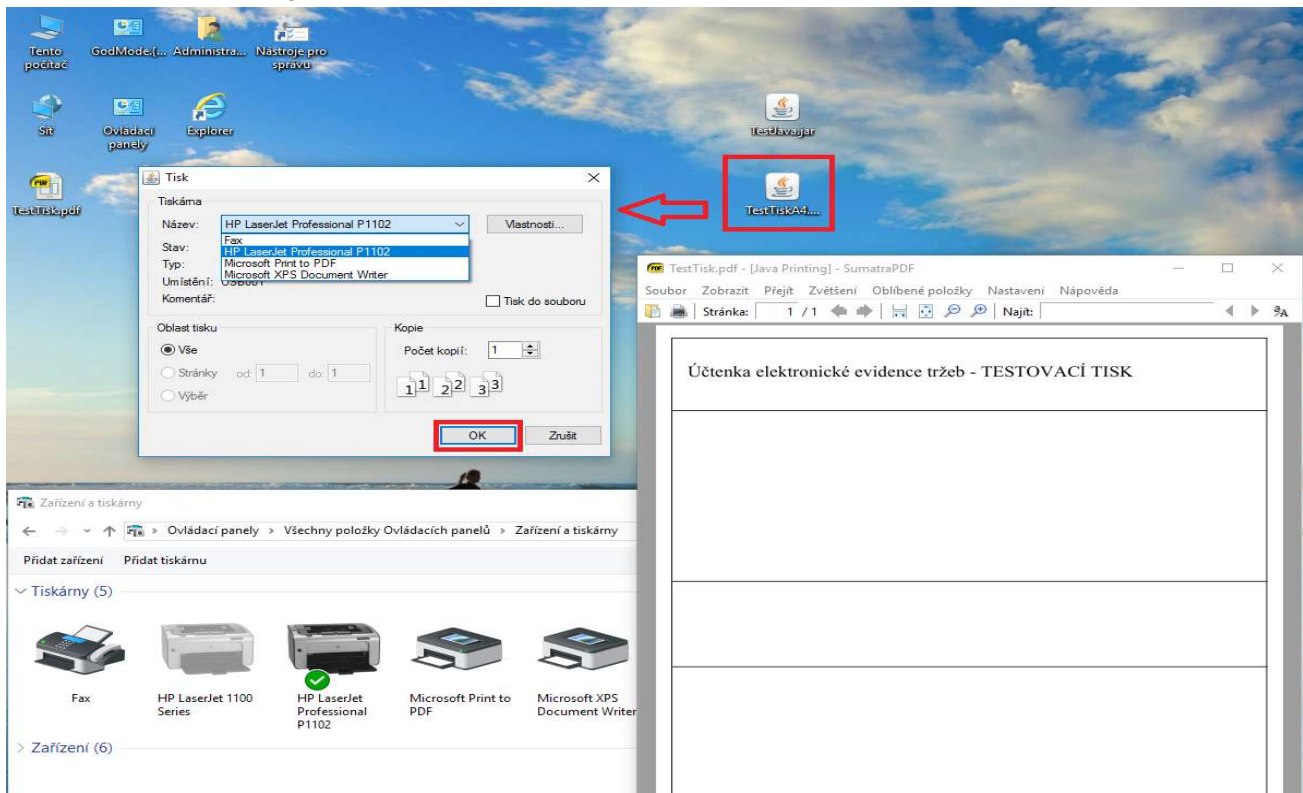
Tento počítač

GodMode.{...

Administra...

Nástroje pro správu

Síť

Ovládací panely

Explorer

TestJava.jar

TestTisk.pdf

TestTiskA4...

Tisk

Tiskárna

Název: HP LaserJet Professional P1102

Vlastnosti...

Fax
HP LaserJet Professional P1102
Microsoft Print to PDF
Microsoft XPS Document Writer

Stav:

Typ:

Umístění: USB001

Komentář:

Tisk do souboru

Oblast tisku

Vše

Stránky od: 1 do: 1

Výběr

Kopie

Počet kopií: 1

OK

Zrušit

TestTisk.pdf - [Java Printing] - SumatraPDF

Soubor Zobrazit Přejít Zvětšení Oblíbené položky Nastavení Nápověda

Stránka: 1 / 1

Najít:

Účtenka elektronické evidence tržeb - TESTOVACÍ TISK

Zařízení a tiskárny

Ovládací panely > Všechny položky Ovládacích panelů > Zařízení a tiskárny

Přidat zařízení Přidat tiskárnu

Tiskárny (5)

Fax

HP LaserJet 1100 Series

HP LaserJet Professional P1102

Microsoft Print to PDF

Microsoft XPS Document Writer

Zařízení (6)